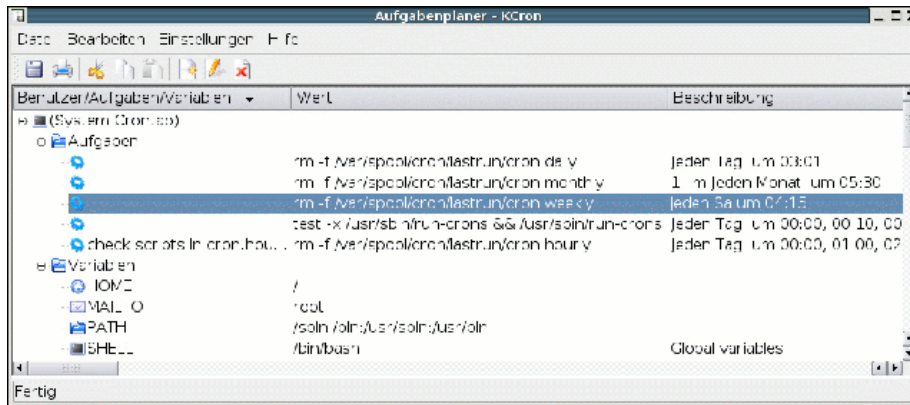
Aufgabenplaner - KCron

Datei Bearbeiten Einstellungen Hilfe

| Benutzer/Aufgaben/Variablen | Wert | Beschreibung |
|---|---|---|
| (System Crontab) | | |
| Aufgaben | | |
| | rm -f /var/spool/cron/lastrun/cron.daily | Jeden Tag um 03:01 |
| | rm -f /var/spool/cron/lastrun/cron.monthly | 1. im Jeden Monat um 05:30 |
| | rm -f /var/spool/cron/lastrun/cron.weekly | Jeden Sa um 04:15 |
| | test -x /usr/sbin/run-crons && /usr/sbin/run-crons | Jeden Tag um 00:00, 00:10, 00 |
| check scripts in cron.hou... | rm -f /var/spool/cron/lastrun/cron.hourly | Jeden Tag um 00:00, 01:00, 02 |
| Variablen | | |
| HOME | / | |
| MAILTO | root | |
| PATH | /sbin:/bin:/usr/sbin:/usr/bin | |
| SHELL | /bin/bash | Global variables |

Fertig